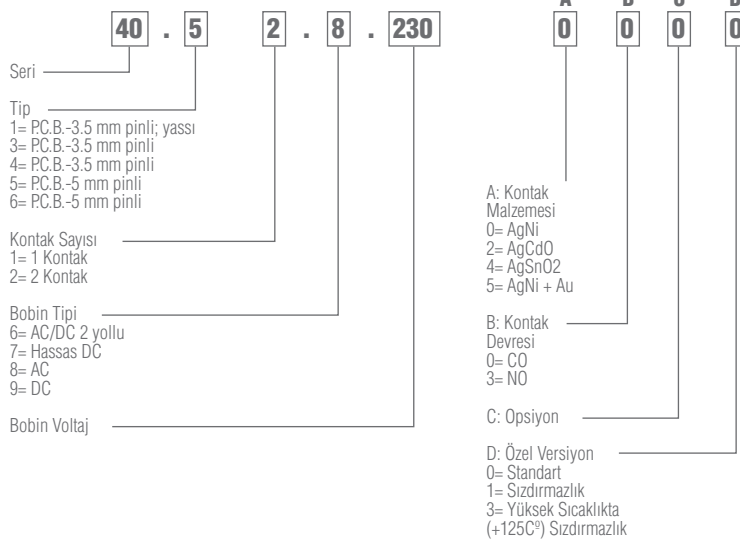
40 . 5 2 . 8 . 230

0 0 0 0

Seri

Tip
1= P.C.B.-3.5 mm pinli; yassı
3= P.C.B.-3.5 mm pinli
4= P.C.B.-3.5 mm pinli
5= P.C.B.-5 mm pinli
6= P.C.B.-5 mm pinli

Kontak Sayısı
1= 1 Kontak
2= 2 Kontak

Bobin Tipi
6= AC/DC 2 yollu
7= Hassas DC
8= AC
9= DC

Bobin Voltaj

A: Kontak Malzemesi
0= AgNi
2= AgCdO
4= AgSnO2
5= AgNi + Au

B: Kontak Devresi
0= CO
3= NO

C: Opsiyon

D: Özel Versiyon
0= Standart
1= Sızdırmazlık
3= Yüksek Sıcaklıkta (+125Cº) Sızdırmazlık